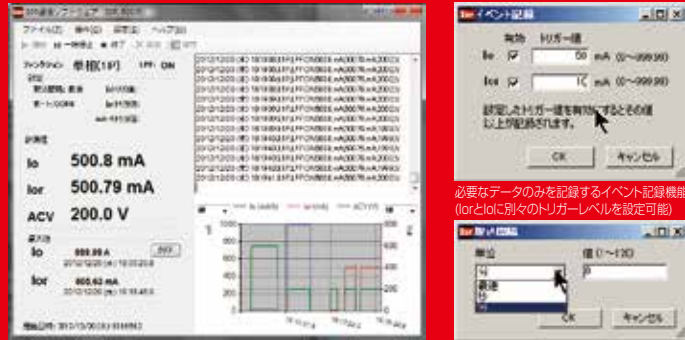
ファイル(F) 操作(O) 設定(S) ヘルプ(H)

ファンクション 単相[1P] 1PF: ON

計測値

Io 500.8 mA

Ior 500.79 mA

ACV 200.0 V

最大値

Io

Ior

イベント記録

有効 トリガー値

Io 50 mA (0〜999.99)

Ior 10 mA (0〜999.99)

設定したトリガー値を有効にするとその値以上が記録されます。

OK キャンセル

必要なデータのみを記録するイベント記録機能
(IorとIoに別々のトリガーレベルを設定可能)

取り込み間隔

単位 値(1〜120)

秒

OK キャンセル